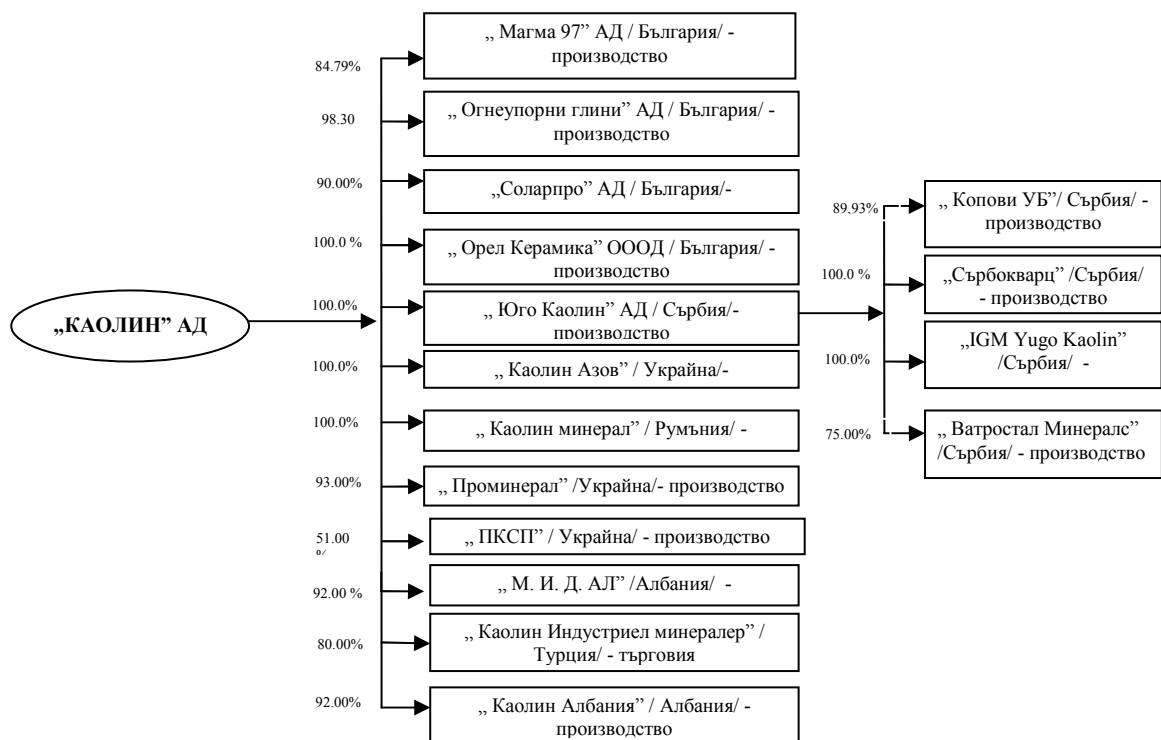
„КАОЛИН" АД

84.79%
„ Магма 97" АД / България/ - производство

98.30
„ Огнеупорни глини" АД / България/ - производство

90.00%
„Соларпро" АД / България/-

100.0 %
„ Орел Керамика" ООД / България/ - производство

100.0%
„ Юго Каолин" АД / Сърбия/- производство

100.0%
„ Каолин Азов" / Украйна/-

100.0%
„ Каолин минерал" / Румъния/ -

93.00%
„ Проминерал" /Украйна/- производство

51.00 %
„ ПКСП" / Украйна/ - производство

92.00 %
„ М. И. Д. АЛ" /Албания/ -

80.00%
„ Каолин Индустриел минералер" / Турция/ - търговия

92.00%
„ Каолин Албания" / Албания/ - производство

89.93%
„ Копови УБ"/ Сърбия/ - производство

100.0 %
„Сърбокварц" /Сърбия/ - производство

100.0%
„IGM Yugo Kaolin" /Сърбия/ -

75.00%
„ Ватростал Минералс" /Сърбия/ - производство